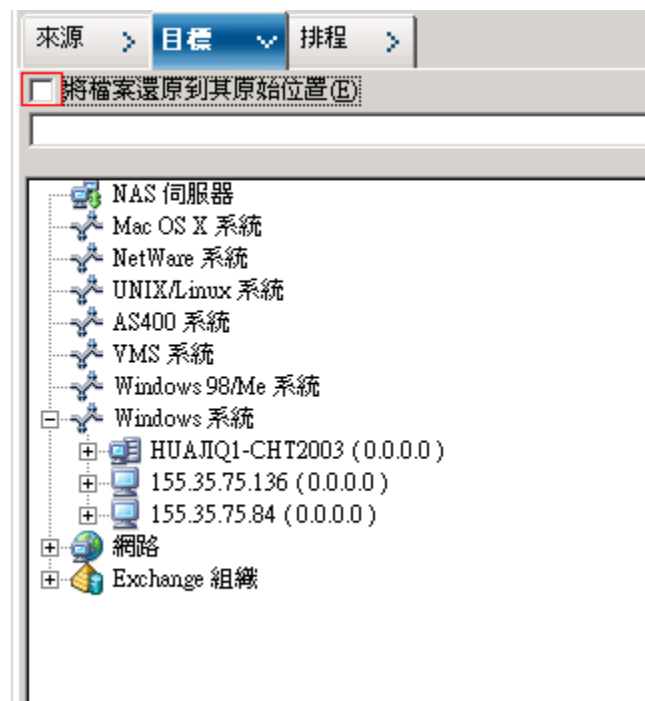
來源 > 目標 ∨ 排程 >

將檔案還原到其原始位置(E)

NAS 伺服器
Mac OS X 系統
NetWare 系統
UNIX/Linux 系統
AS400 系統
VMS 系統
Windows 98/Me 系統
Windows 系統
HUAJIQ1-CHT2003 (0.0.0.0)
155.35.75.136 (0.0.0.0)
155.35.75.84 (0.0.0.0)
網路
Exchange 組織